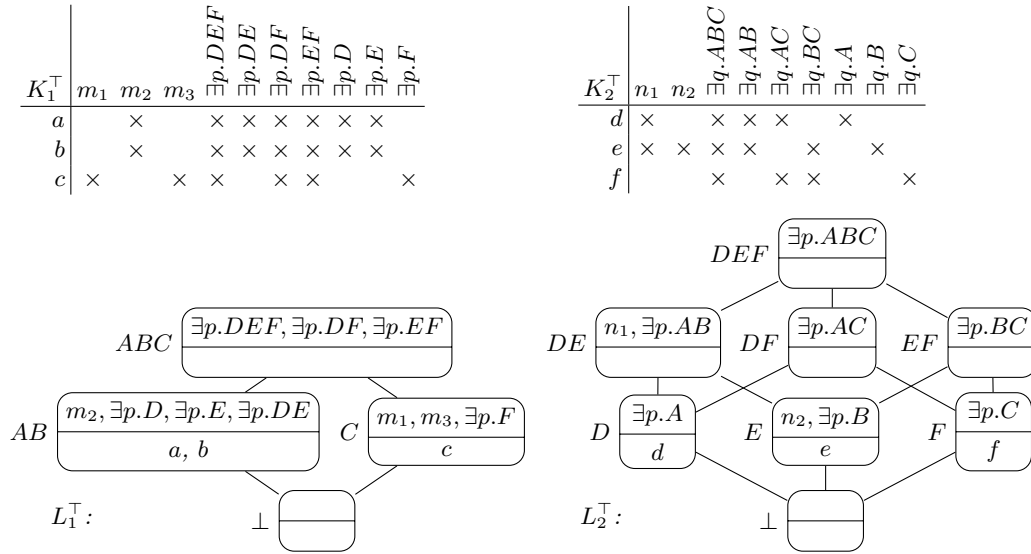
| $K_1^\top$ | $m_1$ | $m_2$ | $m_3$ | $\exists p.DEF$ | $\exists p.DE$ | $\exists p.DF$ | $\exists p.EF$ | $\exists p.D$ | $\exists p.E$ | $\exists p.F$ |
|---|---|---|---|---|---|---|---|---|---|---|
| $a$ | | × | | × | × | × | × | × | × | |
| $b$ | | × | | × | × | × | × | × | × | |
| $c$ | × | | × | × | | × | × | | | × |

| $K_2^\top$ | $n_1$ | $n_2$ | $\exists q.ABC$ | $\exists q.AB$ | $\exists q.AC$ | $\exists q.BC$ | $\exists q.A$ | $\exists q.B$ | $\exists q.C$ |
|---|---|---|---|---|---|---|---|---|---|
| $d$ | × | | × | × | × | | × | | |
| $e$ | × | × | × | × | | × | | × | |
| $f$ | | | × | | × | × | | | × |

$ABC$ $\exists p.DEF, \exists p.DF, \exists p.EF$

$AB$ $m_2, \exists p.D, \exists p.E, \exists p.DE$ $a,\ b$

$C$ $m_1, m_3, \exists p.F$ $c$

$L_1^\top$: $\bot$

$DEF$ $\exists p.ABC$

$DE$ $n_1, \exists p.AB$

$DF$ $\exists p.AC$

$EF$ $\exists p.BC$

$D$ $\exists p.A$ $d$

$E$ $n_2, \exists p.B$ $e$

$F$ $\exists p.C$ $f$

$L_2^\top$: $\bot$